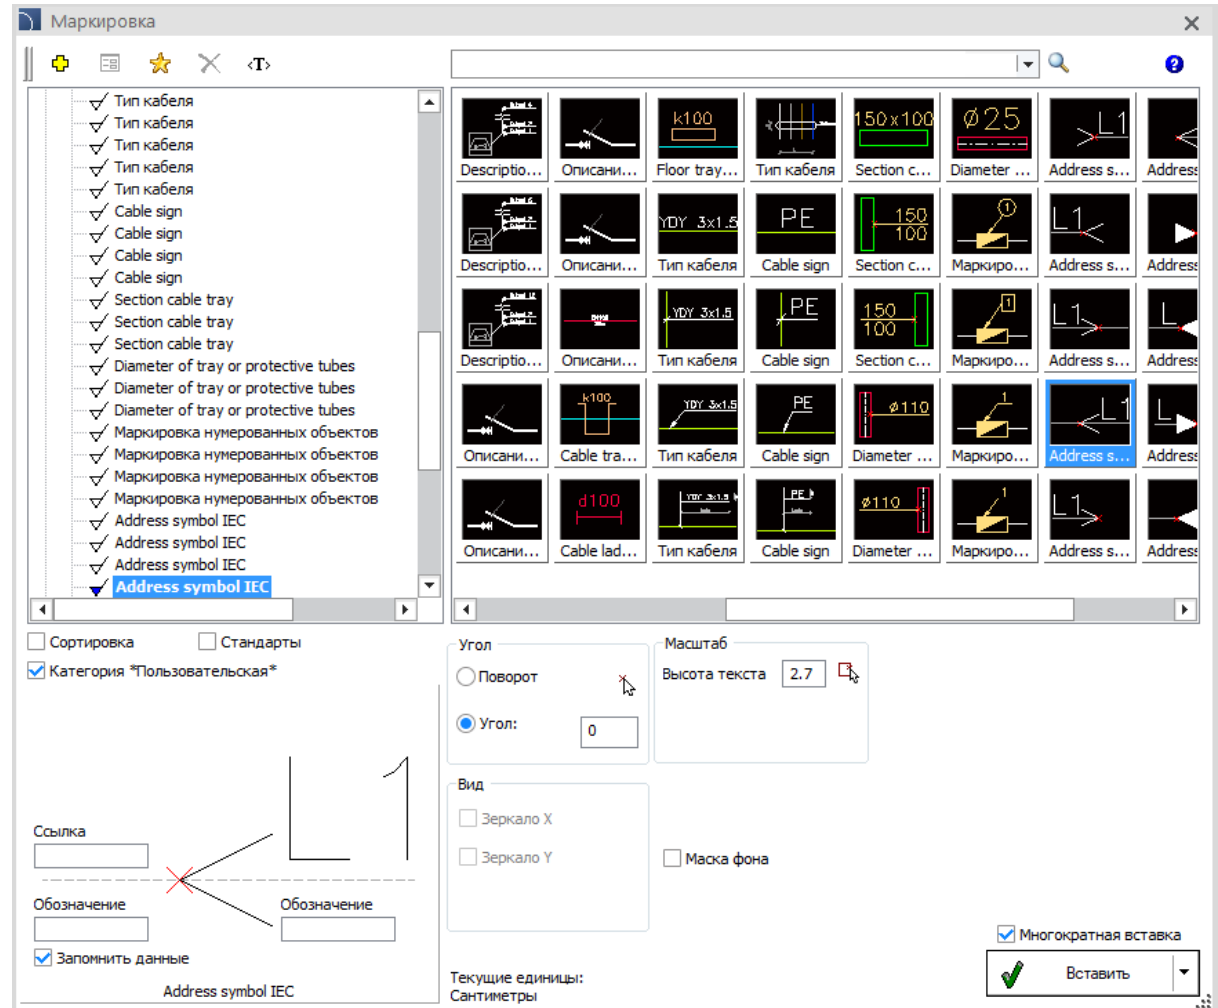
Маркировка

‹T›

Тип кабеля
Тип кабеля
Тип кабеля
Тип кабеля
Тип кабеля
Cable sign
Cable sign
Cable sign
Cable sign
Section cable tray
Section cable tray
Section cable tray
Diameter of tray or protective tubes
Diameter of tray or protective tubes
Diameter of tray or protective tubes
Маркировка нумерованных объектов
Маркировка нумерованных объектов
Маркировка нумерованных объектов
Маркировка нумерованных объектов
Address symbol IEC
Address symbol IEC
Address symbol IEC
Address symbol IEC

| Descriptio... | Описани... | Floor tray... | Тип кабеля | Section c... | Diameter ... | Address s... | Address |
|---|---|---|---|---|---|---|---|
| Descriptio... | Описани... | Тип кабеля | Cable sign | Section c... | Маркиро... | Address s... | Address |
| Descriptio... | Описани... | Тип кабеля | Cable sign | Section c... | Маркиро... | Address s... | Address |
| Описани... | Cable tra... | Тип кабеля | Cable sign | Diameter ... | Маркиро... | Address s... | Address |
| Описани... | Cable lad... | Тип кабеля | Cable sign | Diameter ... | Маркиро... | Address s... | Address |

k100
150x100
Ø25
L1
YDY 3x1.5
PE
150
100
1
k100
Ø110
d100
Ø110
1

Сортировка
Стандарты
Категория *Пользовательская*

Угол
Поворот
Угол:
0

Масштаб
Высота текста
2.7

Вид
Зеркало X
Зеркало Y
Маска фона

L1

Ссылка
Обозначение
Обозначение
Запомнить данные
Address symbol IEC

Текущие единицы:
Сантиметры

Многократная вставка
Вставить